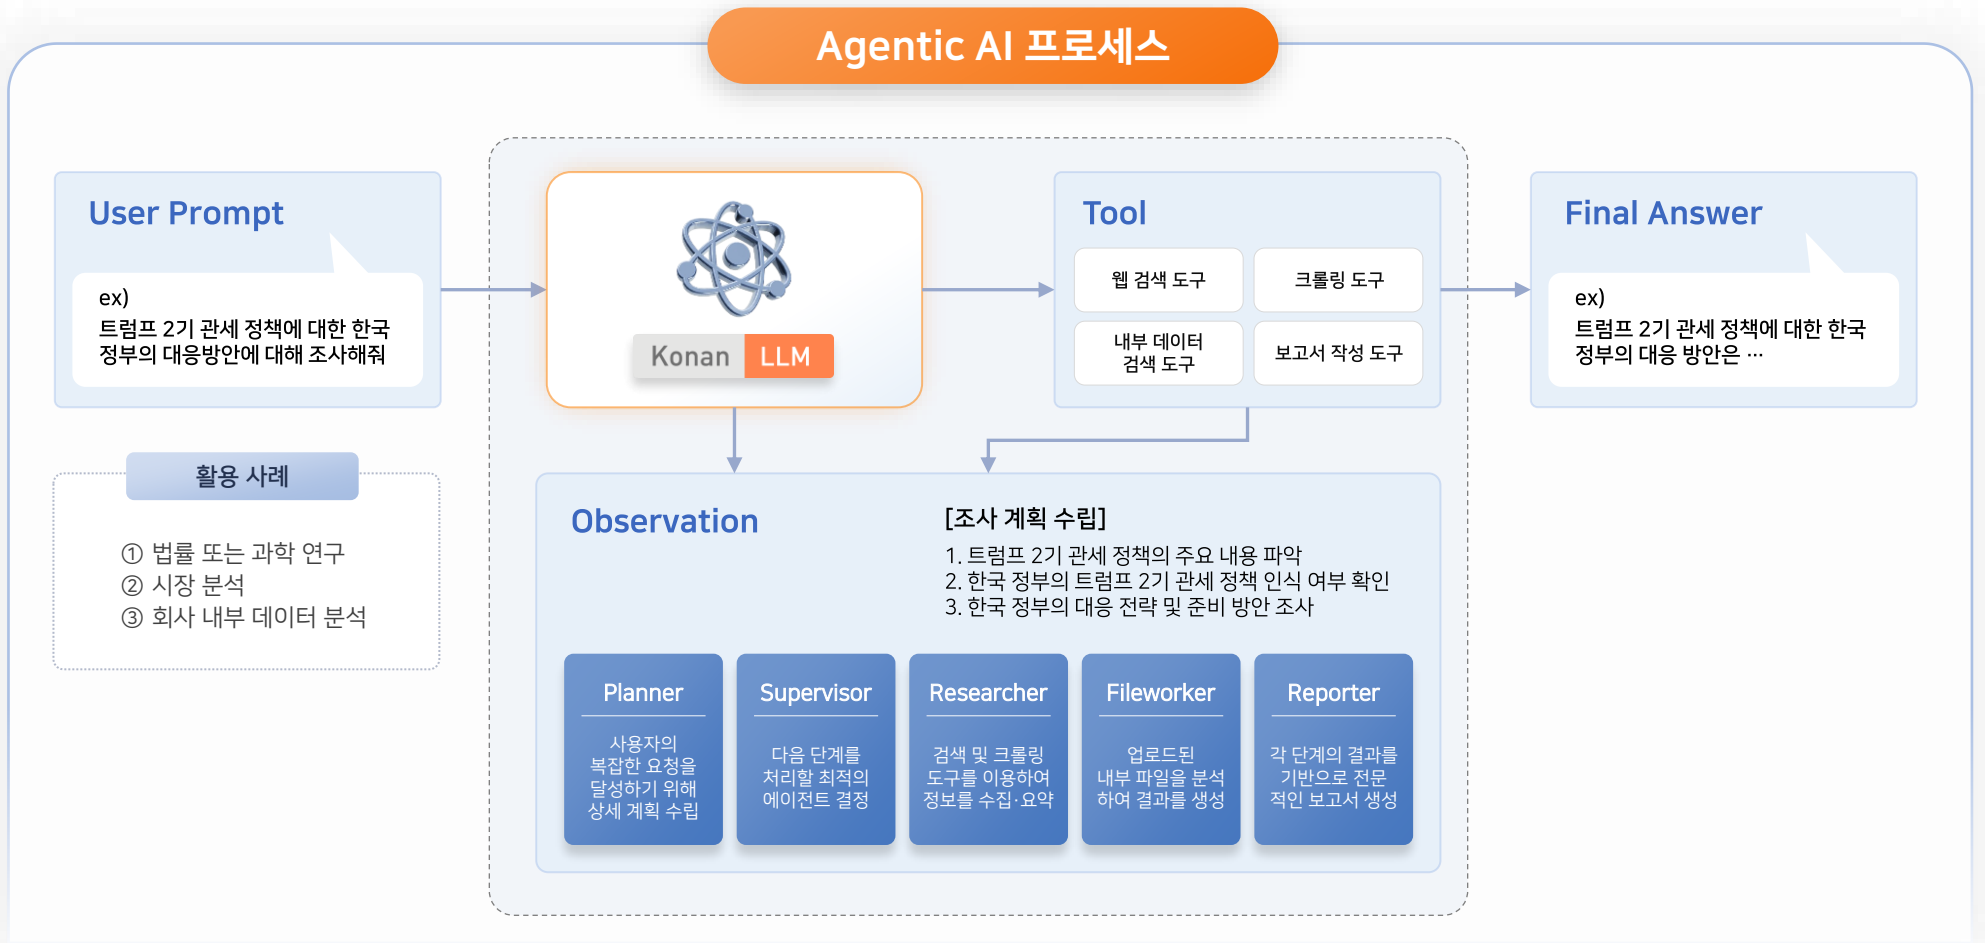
Agentic AI 프로세스

User Prompt

ex)
트럼프 2기 관세 정책에 대한 한국 정부의 대응방안에 대해 조사해줘

활용 사례

① 법률 또는 과학 연구
② 시장 분석
③ 회사 내부 데이터 분석

Konan LLM

Tool

웹 검색 도구
크롤링 도구
내부 데이터 검색 도구
보고서 작성 도구

Final Answer

ex)
트럼프 2기 관세 정책에 대한 한국 정부의 대응 방안은 …

Observation

[조사 계획 수립]
1. 트럼프 2기 관세 정책의 주요 내용 파악
2. 한국 정부의 트럼프 2기 관세 정책 인식 여부 확인
3. 한국 정부의 대응 전략 및 준비 방안 조사

Planner
사용자의 복잡한 요청을 달성하기 위해 상세 계획 수립

Supervisor
다음 단계를 처리할 최적의 에이전트 결정

Researcher
검색 및 크롤링 도구를 이용하여 정보를 수집·요약

Fileworker
업로드된 내부 파일을 분석하여 결과를 생성

Reporter
각 단계의 결과를 기반으로 전문적인 보고서 생성